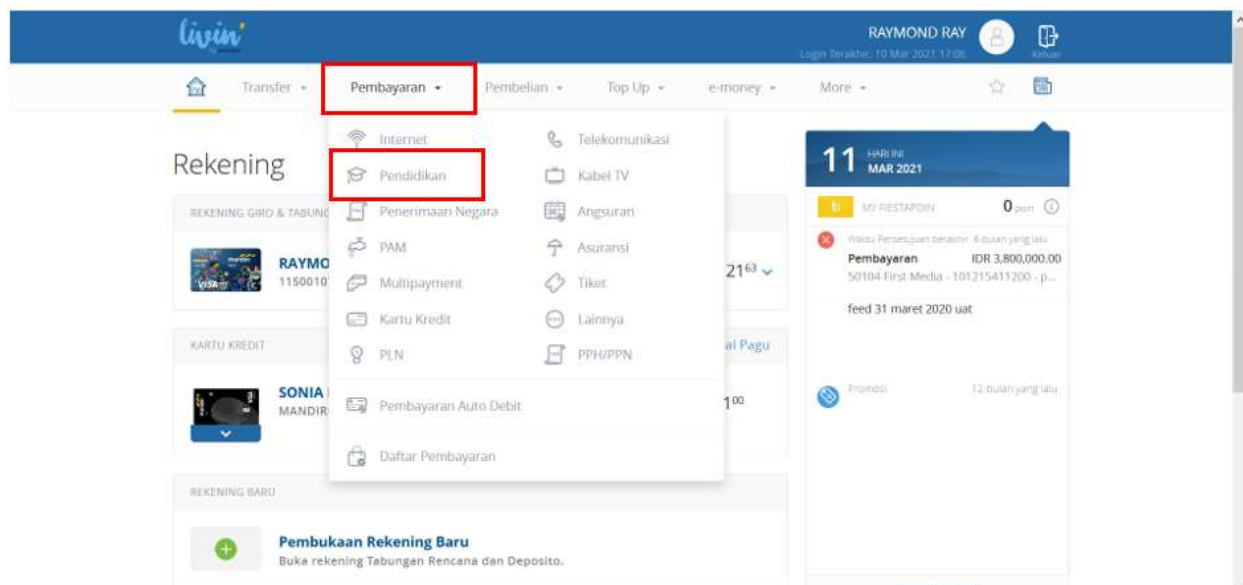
livin'

RAYMOND RAY
Login Terakhir: 10 Mar 2021 17:06

Keluar

Transfer ▾ Pembayaran ▾ Pembelian ▾ Top Up ▾ e-money ▾ More ▾

Rekening

REKENING GIRO & TABUNG

RAYMO
115001

21⁶³

KARTU KREDIT

al Pagu

SONIA
MANDIR

1⁰⁰

REKENING BARU

Pembukaan Rekening Baru
Buka rekening Tabungan Rencana dan Deposito.

Internet
Pendidikan
Penerimaan Negara
PAM
Multipayment
Kartu Kredit
PLN
Telekomunikasi
Kabel TV
Angsuran
Asuransi
Tiket
Lainnya
PPH/PPN
Pembayaran Auto Debit
Daftar Pembayaran

11 HARI INI MAR 2021

MY FIESTAPOIN 0 poin

Waktu Persetujuan berakhir 6 bulan yang lalu
Pembayaran IDR 3,800,000.00
50104 First Media - 101215411200 - p...

feed 31 maret 2020 uat

Promosi 12 bulan yang lalu